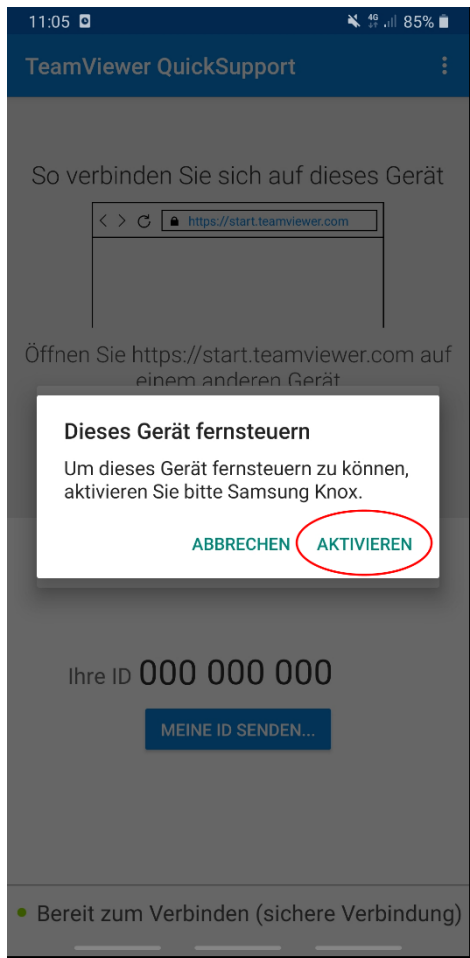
11:05 4G 85%

TeamViewer QuickSupport

So verbinden Sie sich auf dieses Gerät

https://start.teamviewer.com

Öffnen Sie https://start.teamviewer.com auf einem anderen Gerät

Dieses Gerät fernsteuern

Um dieses Gerät fernsteuern zu können, aktivieren Sie bitte Samsung Knox.

ABBRECHEN AKTIVIEREN

Ihre ID 000 000 000

MEINE ID SENDEN...

Bereit zum Verbinden (sichere Verbindung)